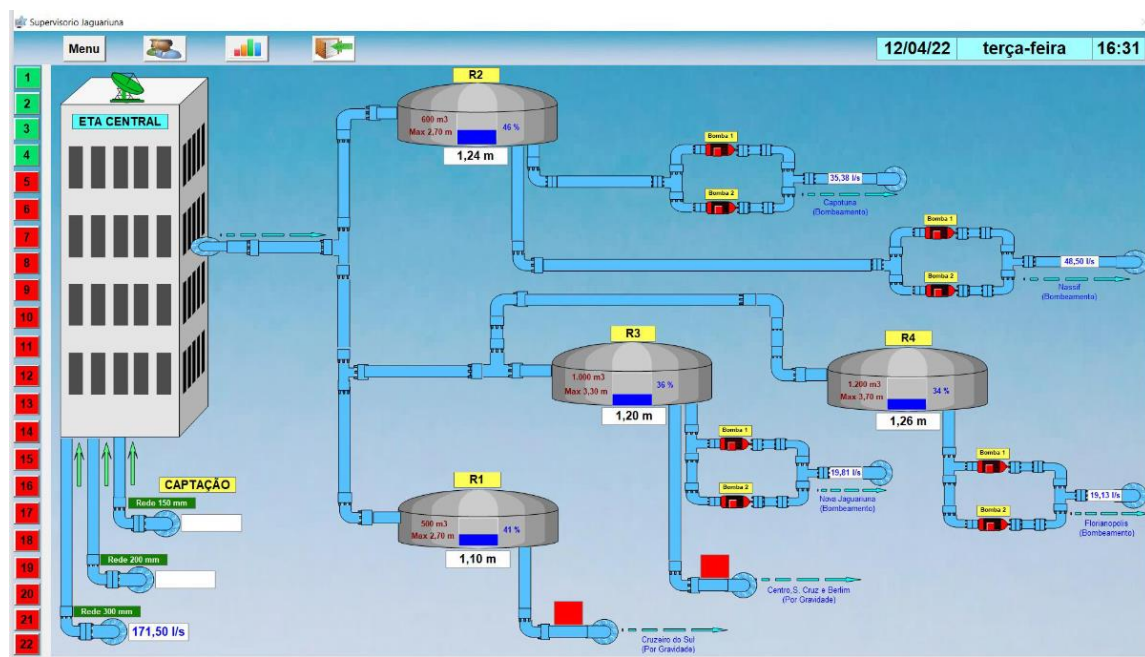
Supervisorio Jaguariuna

Menu

12/04/22 terça-feira 16:31

1
2
3
4
5
6
7
8
9
10
11
12
13
14
15
16
17
18
19
20
21
22

ETA CENTRAL

R2
600 m3
Max 2,70 m
46 %
1,24 m

Bomba 1
Bomba 2
35,38 l/s
Capotuna
(Bombeamento)

Bomba 1
Bomba 2
48,50 l/s
Nassif
(Bombeamento)

R3
1.000 m3
Max 3,30 m
36 %
1,20 m

R4
1.200 m3
Max 3,70 m
34 %
1,26 m

Bomba 1
Bomba 2
19,81 l/s
Nova Jaguariuna
(Bombeamento)

Bomba 1
Bomba 2
19,13 l/s
Florianopolis
(Bombeamento)

CAPTAÇÃO
Rede 150 mm
Rede 200 mm
Rede 300 mm
171,50 l/s

R1
500 m3
Max 2,70 m
41 %
1,10 m

Centro,S. Cruz e Berlim
(Por Gravidade)

Cruzeiro do Sul
(Por Gravidade)